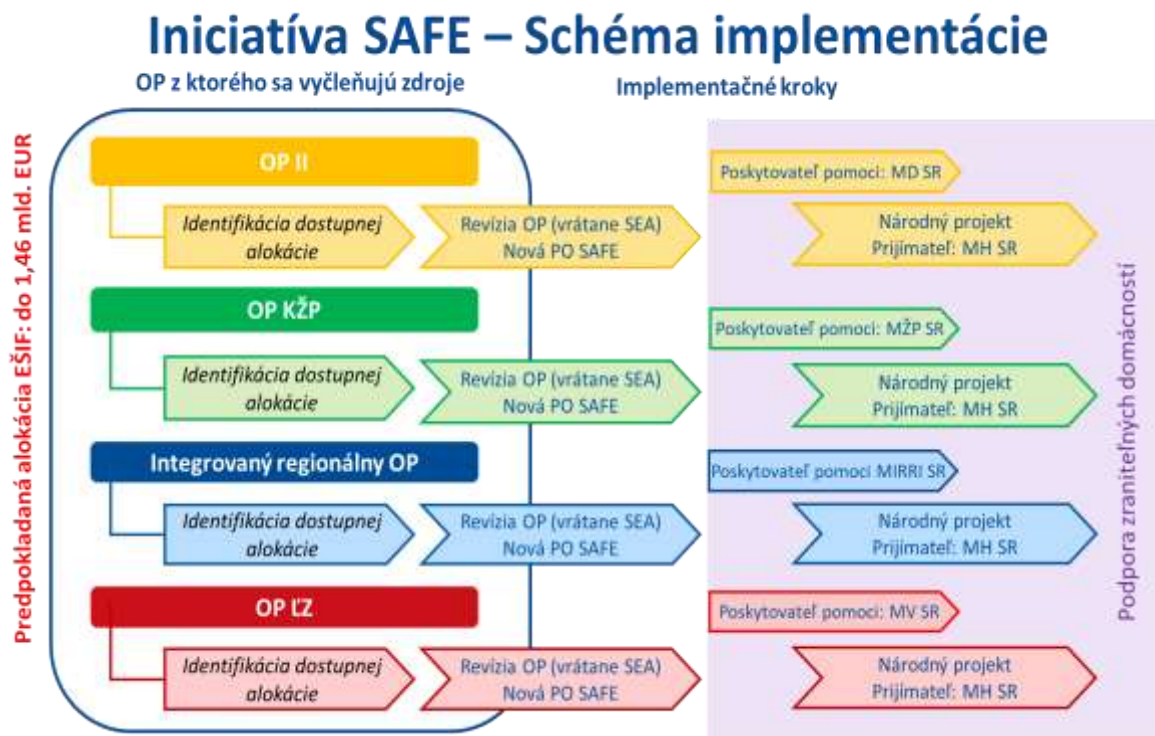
Iniciatíva SAFE – Schéma implementácie

OP z ktorého sa vyčleňujú zdroje

Implementačné kroky

Predpokladaná alokácia EŠIF: do 1,46 mld. EUR

OP II

Identifikácia dostupnej alokácie

Revízia OP (vrátane SEA) Nová PO SAFE

Poskytovateľ pomoci: MD SR

Národný projekt Prijímateľ: MH SR

OP KŽP

Identifikácia dostupnej alokácie

Revízia OP (vrátane SEA) Nová PO SAFE

Poskytovateľ pomoci: MŽP SR

Národný projekt Prijímateľ: MH SR

Integrovaný regionálny OP

Identifikácia dostupnej alokácie

Revízia OP (vrátane SEA) Nová PO SAFE

Poskytovateľ pomoci MIRRI SR

Národný projekt Prijímateľ: MH SR

OP ĽZ

Identifikácia dostupnej alokácie

Revízia OP (vrátane SEA) Nová PO SAFE

Poskytovateľ pomoci: MV SR

Národný projekt Prijímateľ: MH SR

Podpora zraniteľných domácností